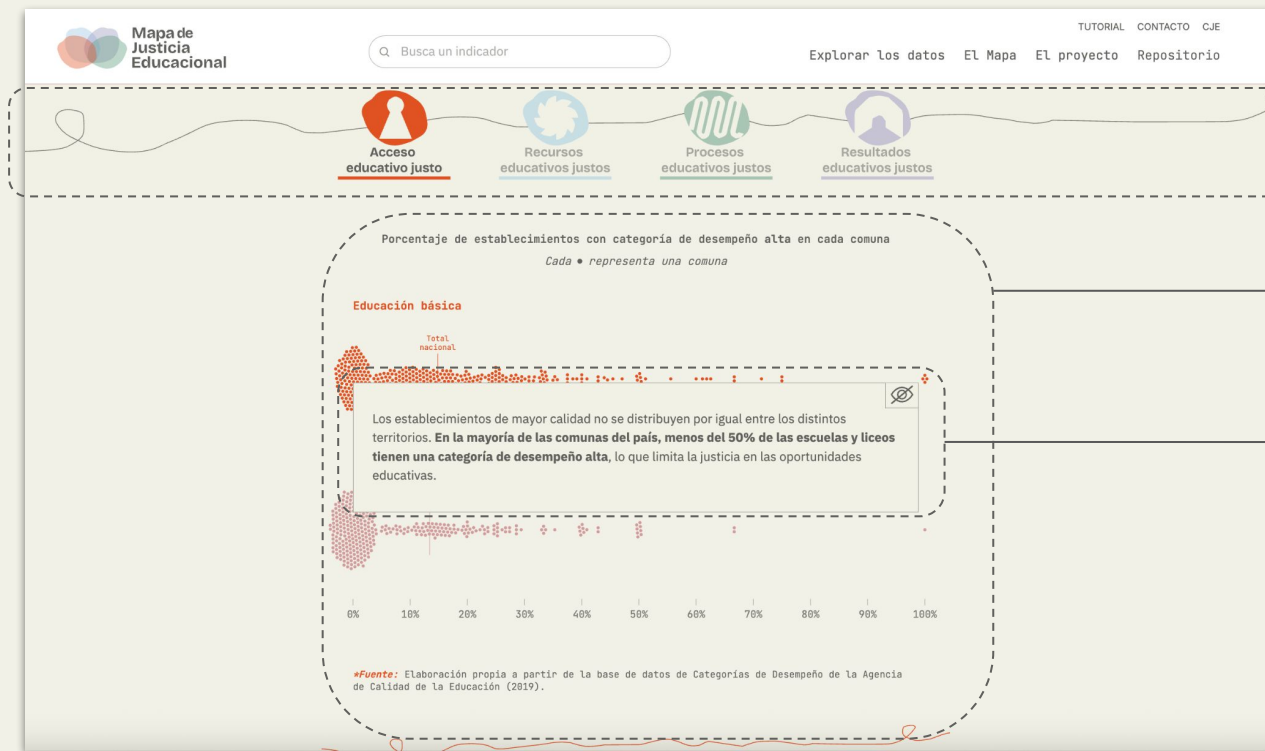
Mapa de Justicia Educacional

Busca un indicador

TUTORIAL CONTACTO CJE

Explorar los datos El Mapa El proyecto Repositorio

Acceso educativo justo

Recursos educativos justos

Procesos educativos justos

Resultados educativos justos

Porcentaje de establecimientos con categoría de desempeño alta en cada comuna

Cada • representa una comuna

Educación básica

Total nacional

Los establecimientos de mayor calidad no se distribuyen por igual entre los distintos territorios. **En la mayoría de las comunas del país, menos del 50% de las escuelas y liceos tienen una categoría de desempeño alta**, lo que limita la justicia en las oportunidades educativas.

0% 10% 20% 30% 40% 50% 60% 70% 80% 90% 100%

*Fuente: Elaboración propia a partir de la base de datos de Categorías de Desempeño de la Agencia de Calidad de la Educación (2019).